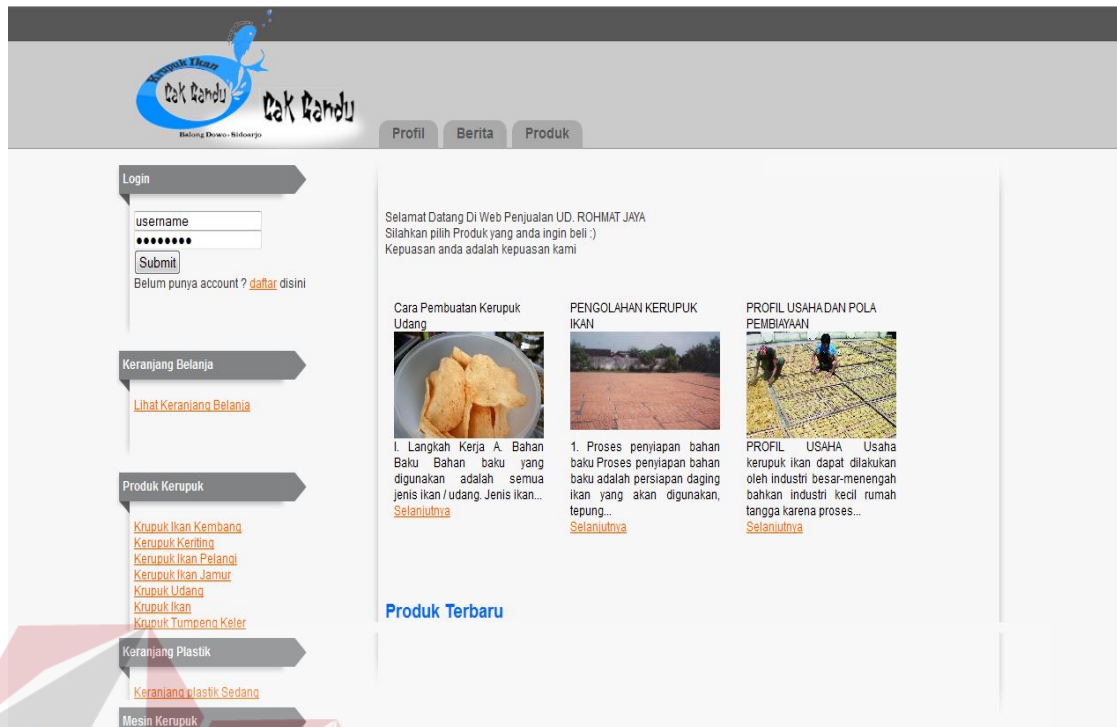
Krupuk Ikan
Cak Randu
Cak Randu
Balong Dowo - Sidoarjo

Profil Berita Produk

Login
username
••••••••
Submit
Belum punya account ? daftar disini

Keranjang Belanja
Lihat Keranjang Belanja

Produk Kerupuk
Krupuk Ikan Kembang
Kerupuk Keriting
Kerupuk Ikan Pelangi
Kerupuk Ikan Jamur
Krupuk Udang
Krupuk Ikan
Krupuk Tumpeng Keler

Keranjang Plastik
Keranjang plastik Sedang

Mesin Kerupuk

Selamat Datang Di Web Penjualan UD. ROHMAT JAYA
Silahkan pilih Produk yang anda ingin beli :)
Kepuasan anda adalah kepuasan kami

Cara Pembuatan Kerupuk Udang
I. Langkah Kerja A. Bahan Baku Bahan baku yang digunakan adalah semua jenis ikan / udang. Jenis ikan...
Selanjutnya

PENGOLAHAN KERUPUK IKAN
1. Proses penyiapan bahan baku Proses penyiapan bahan baku adalah persiapan daging ikan yang akan digunakan, tepung...
Selanjutnya

PROFIL USAHA DAN POLA PEMBIAYAAN
PROFIL USAHA Usaha kerupuk ikan dapat dilakukan oleh industri besar-menengah bahkan industri kecil rumah tangga karena proses...
Selanjutnya

Produk Terbaru